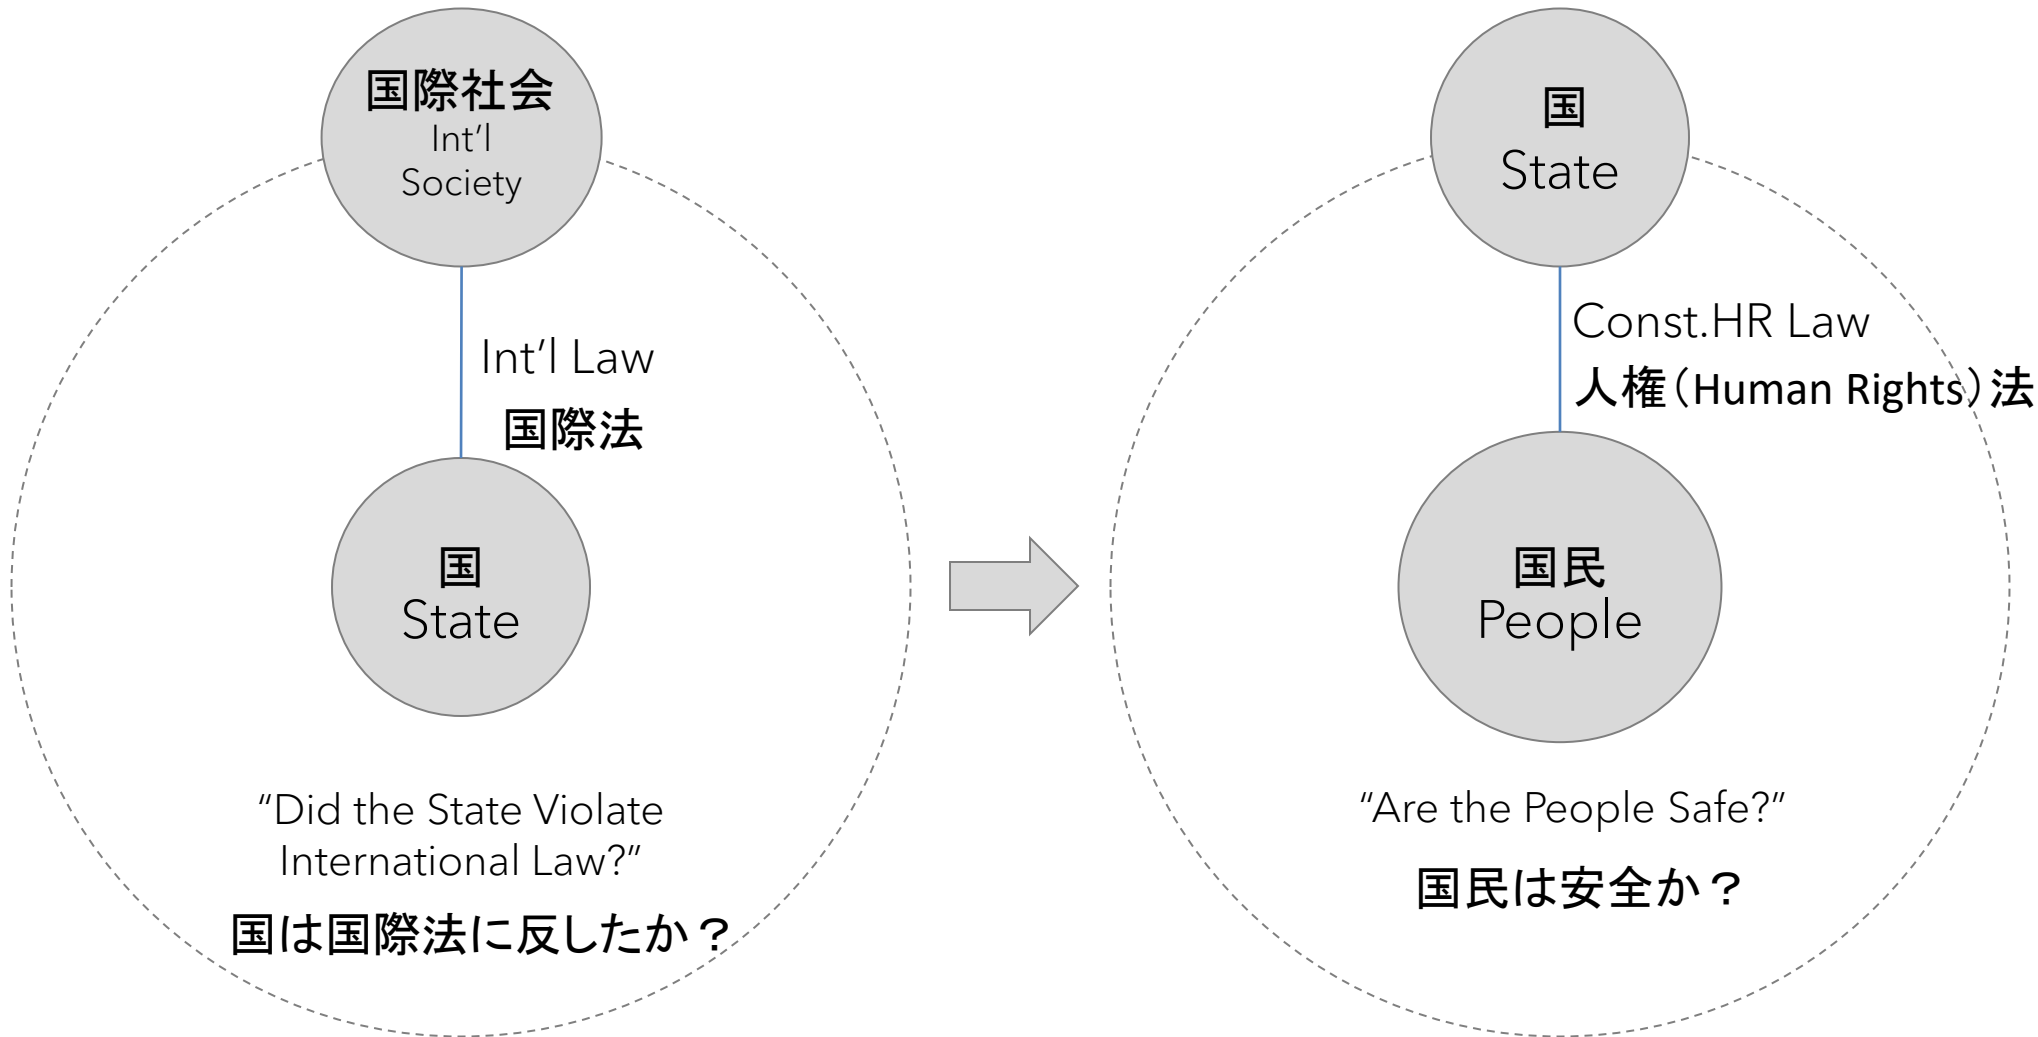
国際社会
Int'l
Society

Int'l Law
国際法

国
State

"Did the State Violate International Law?"
国は国際法に反したか？

国
State

Const.HR Law
人権（Human Rights）法

国民
People

"Are the People Safe?"
国民は安全か？